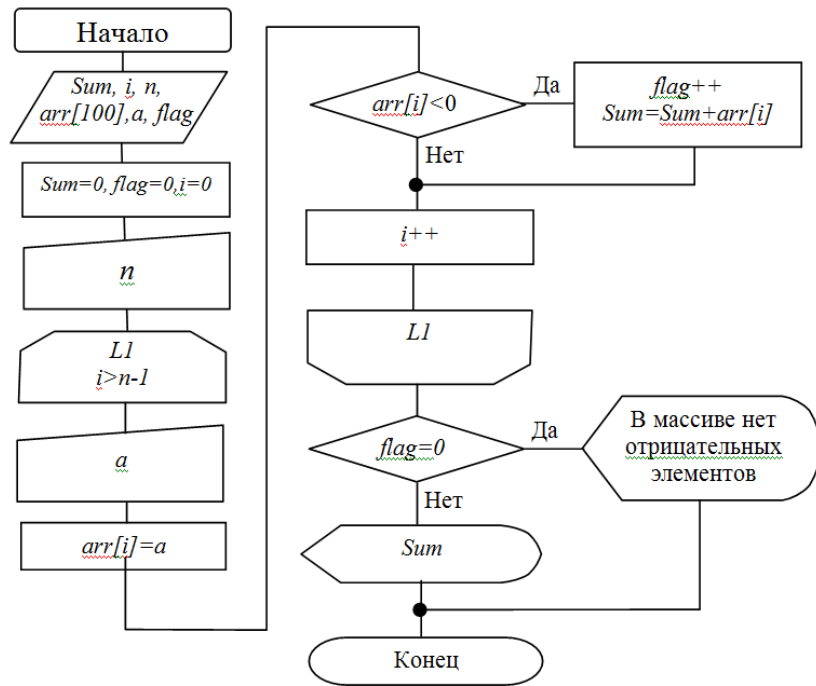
Начало

Sum, i, n, arr[100], a, flag

Sum=0, flag=0, i=0

n

L1
i>n-1

a

arr[i]=a

arr[i]<0

Да

flag++
Sum=Sum+arr[i]

Нет

i++

L1

flag=0

Да

В массиве нет отрицательных элементов

Нет

Sum

Конец